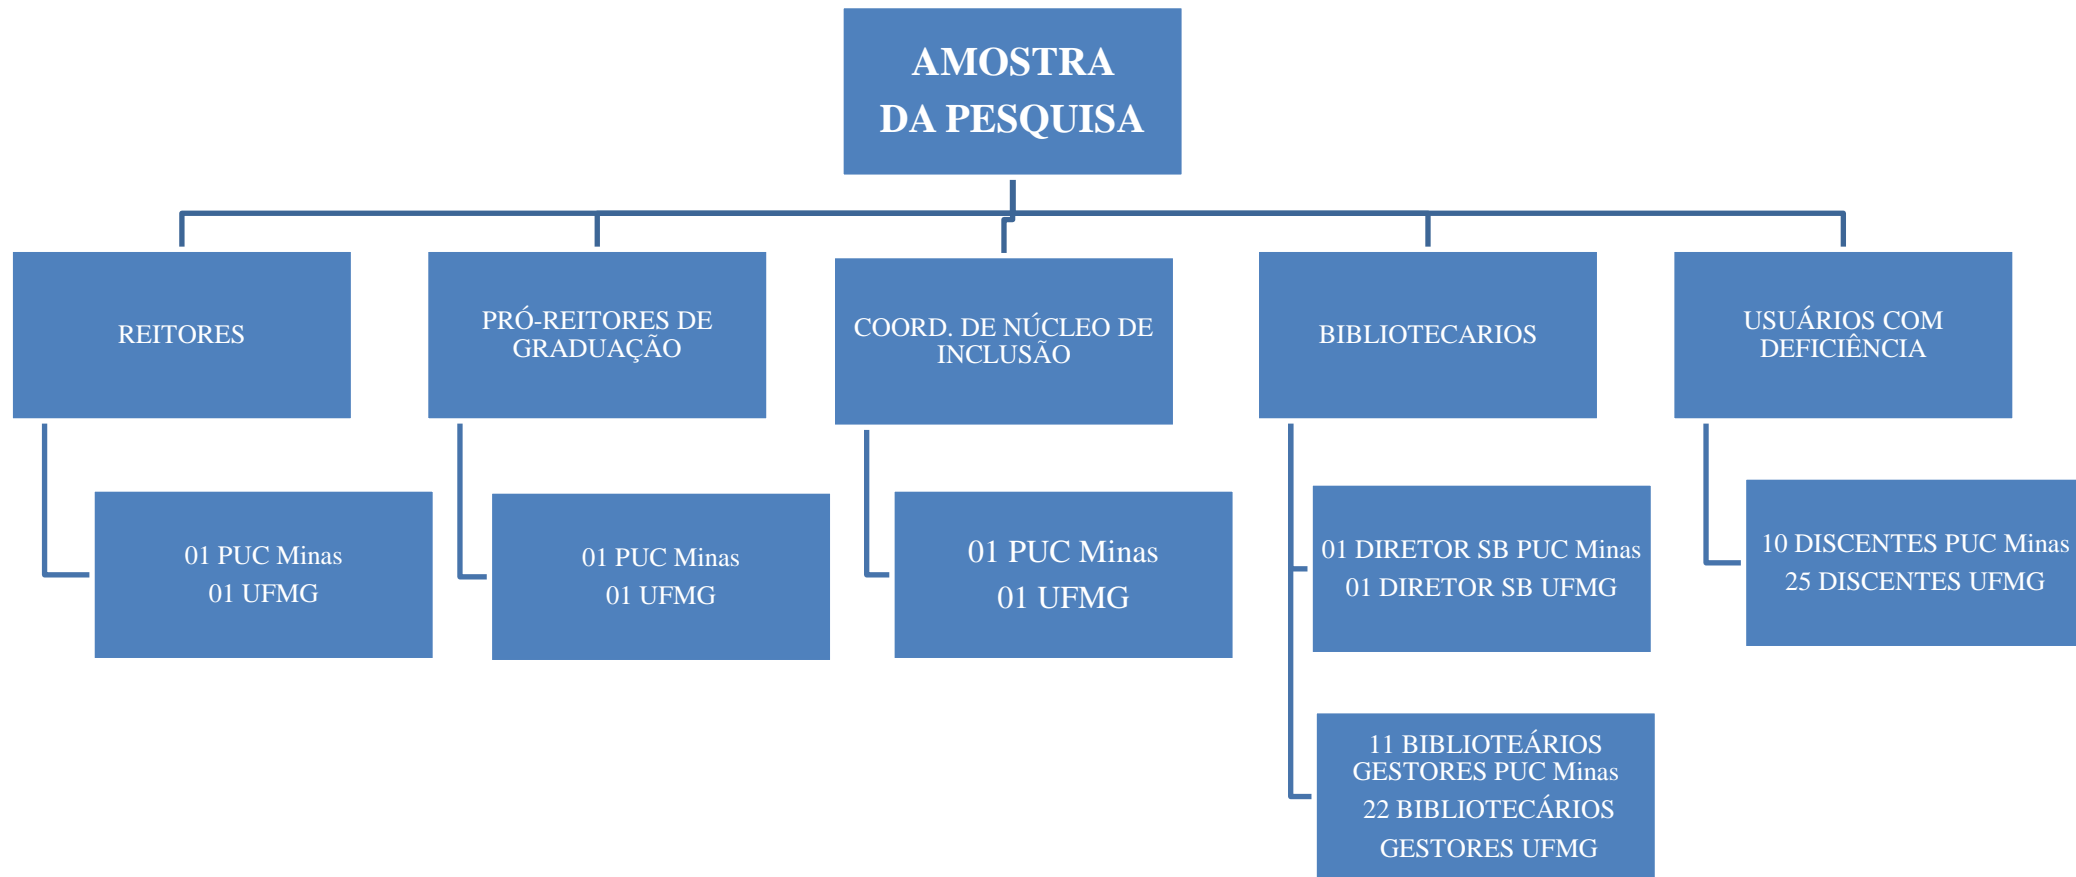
AMOSTRA DA PESQUISA

REITORES

01 PUC Minas
01 UFMG

PRÓ-REITORES DE GRADUAÇÃO

01 PUC Minas
01 UFMG

COORD. DE NÚCLEO DE INCLUSÃO

01 PUC Minas
01 UFMG

BIBLIOTECARIOS

01 DIRETOR SB PUC Minas
01 DIRETOR SB UFMG

11 BIBLIOTEÁRIOS GESTORES PUC Minas
22 BIBLIOTECÁRIOS GESTORES UFMG

USUÁRIOS COM DEFICIÊNCIA

10 DISCENTES PUC Minas
25 DISCENTES UFMG